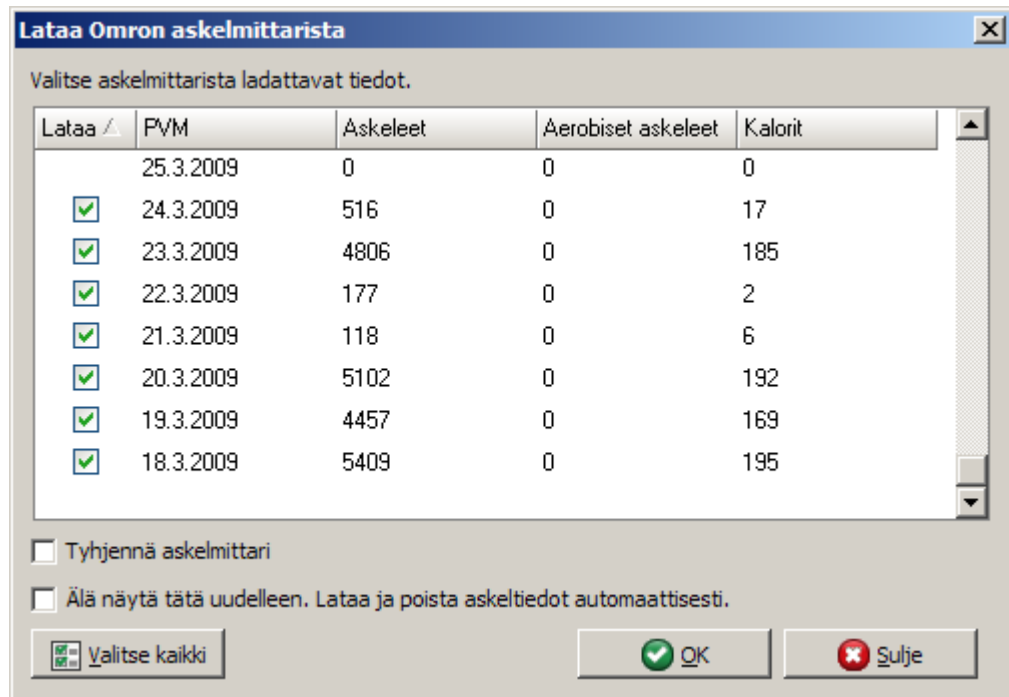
Lataa Omron askelmittarista

Valitse askelmittarista ladattavat tiedot.

| Lataa | PVM | Askeleet | Aerobiset askeleet | Kalorit |
|---|---|---|---|---|
| | 25.3.2009 | 0 | 0 | 0 |
| ☑ | 24.3.2009 | 516 | 0 | 17 |
| ☑ | 23.3.2009 | 4806 | 0 | 185 |
| ☑ | 22.3.2009 | 177 | 0 | 2 |
| ☑ | 21.3.2009 | 118 | 0 | 6 |
| ☑ | 20.3.2009 | 5102 | 0 | 192 |
| ☑ | 19.3.2009 | 4457 | 0 | 169 |
| ☑ | 18.3.2009 | 5409 | 0 | 195 |

Tyhjennä askelmittari

Älä näytä tätä uudelleen. Lataa ja poista askeltiedot automaattisesti.

Valitse kaikki

OK

Sulje